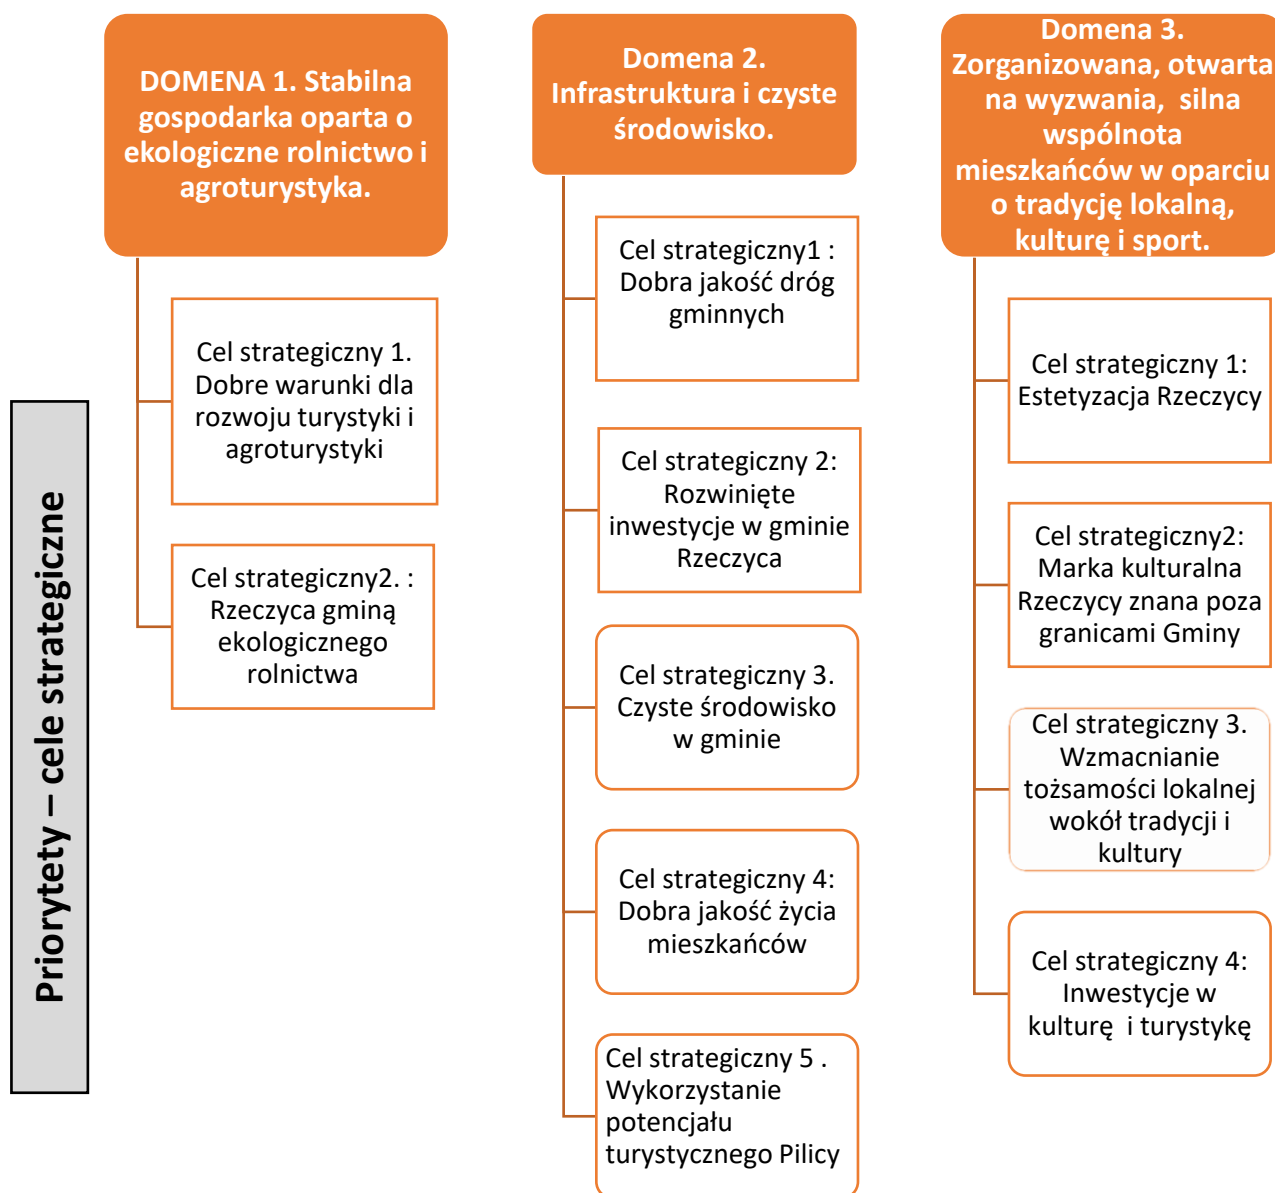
Priorytety – cele strategiczne

DOMENA 1. Stabilna gospodarka oparta o ekologiczne rolnictwo i agroturystyka.

Cel strategiczny 1. Dobre warunki dla rozwoju turystyki i agroturystyki

Cel strategiczny2. : Rzeczyca gminą ekologicznego rolnictwa

Domena 2. Infrastruktura i czyste środowisko.

Cel strategiczny1 : Dobra jakość dróg gminnych

Cel strategiczny 2: Rozwinięte inwestycje w gminie Rzeczyca

Cel strategiczny 3. Czyste środowisko w gminie

Cel strategiczny 4: Dobra jakość życia mieszkańców

Cel strategiczny 5 . Wykorzystanie potencjału turystycznego Pilicy

Domena 3. Zorganizowana, otwarta na wyzwania, silna wspólnota mieszkańców w oparciu o tradycję lokalną, kulturę i sport.

Cel strategiczny 1: Estetyzacja Rzeczycy

Cel strategiczny2: Marka kulturalna Rzeczycy znana poza granicami Gminy

Cel strategiczny 3. Wzmacnianie tożsamości lokalnej wokół tradycji i kultury

Cel strategiczny 4: Inwestycje w kulturę i turystykę